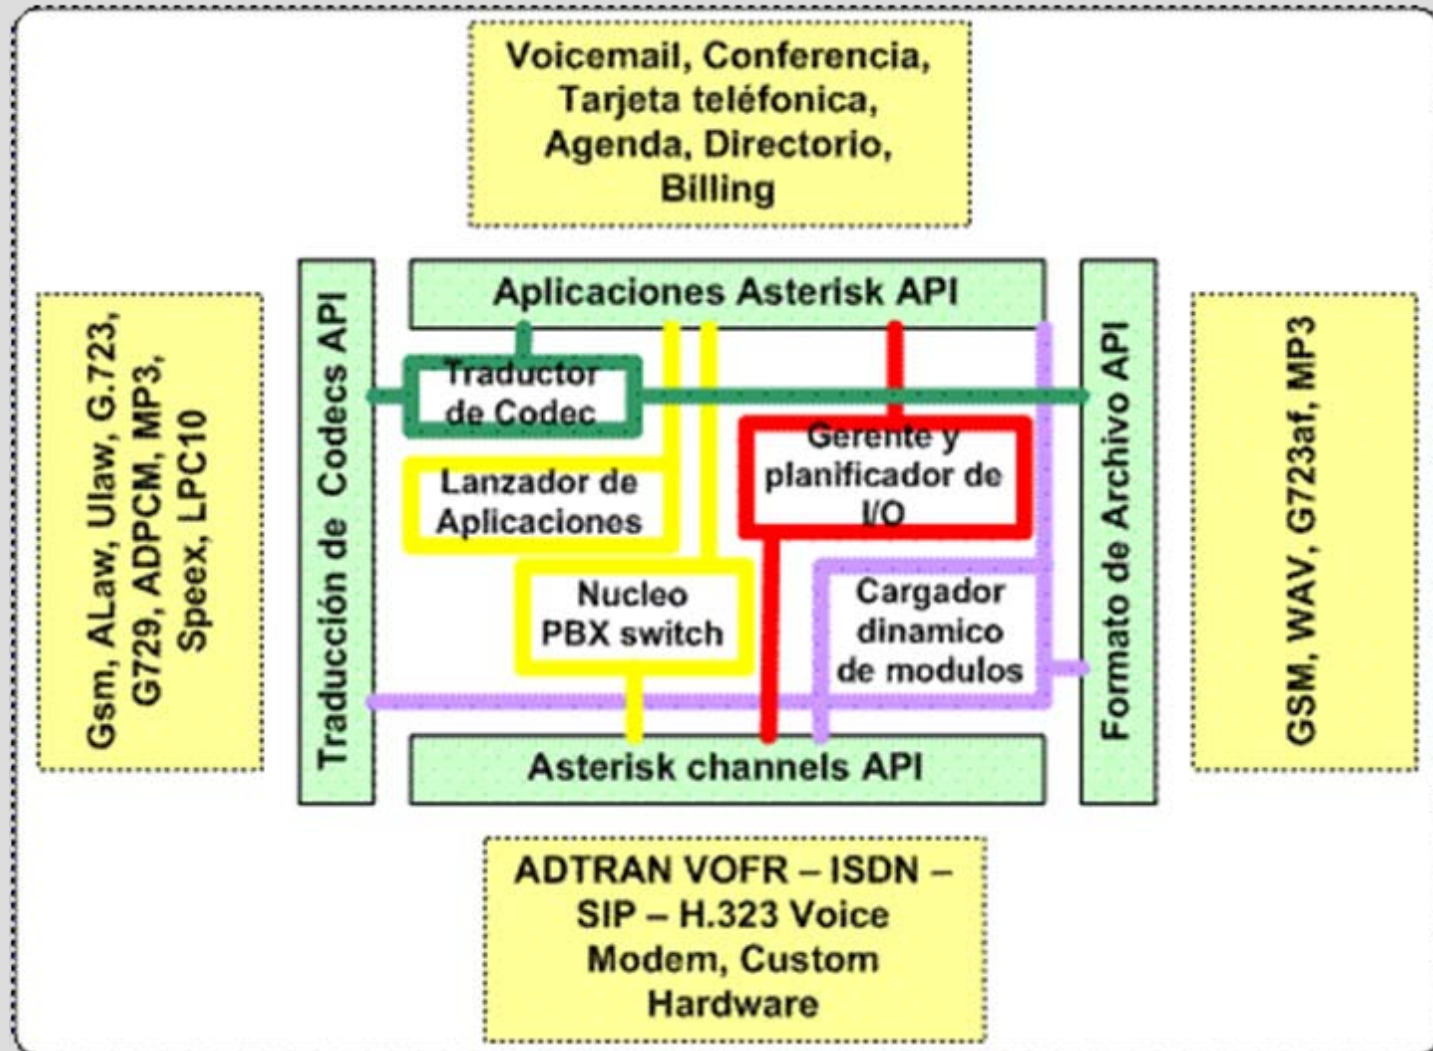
Voicemail, Conferencia, Tarjeta teléfonica, Agenda, Directorio, Billing

Gsm, ALaw, Ulaw, G.723, G729, ADPCM, MP3, Speex, LPC10

Traducción de Codecs API

Aplicaciones Asterisk API

Traductor de Codec

Lanzador de Aplicaciones

Gerente y planificador de I/O

Nucleo PBX switch

Cargador dinamico de modulos

Asterisk channels API

Formato de Archivo API

GSM, WAV, G723af, MP3

ADTRAN VOFR – ISDN – SIP – H.323 Voice Modem, Custom Hardware